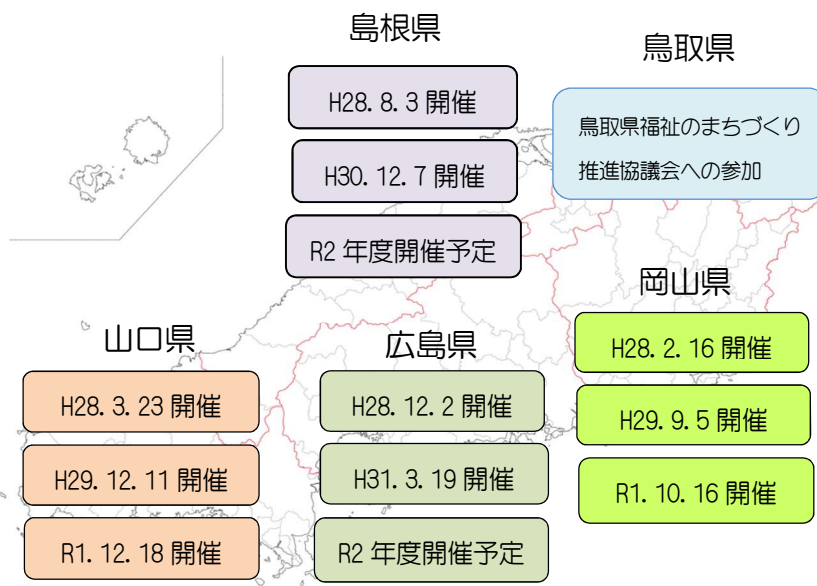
島根県

H28. 8. 3 開催

H30. 12. 7 開催

R2 年度開催予定

鳥取県

鳥取県福祉のまちづくり推進協議会への参加

岡山県

H28. 2. 16 開催

H29. 9. 5 開催

R1. 10. 16 開催

山口県

H28. 3. 23 開催

H29. 12. 11 開催

R1. 12. 18 開催

広島県

H28. 12. 2 開催

H31. 3. 19 開催

R2 年度開催予定